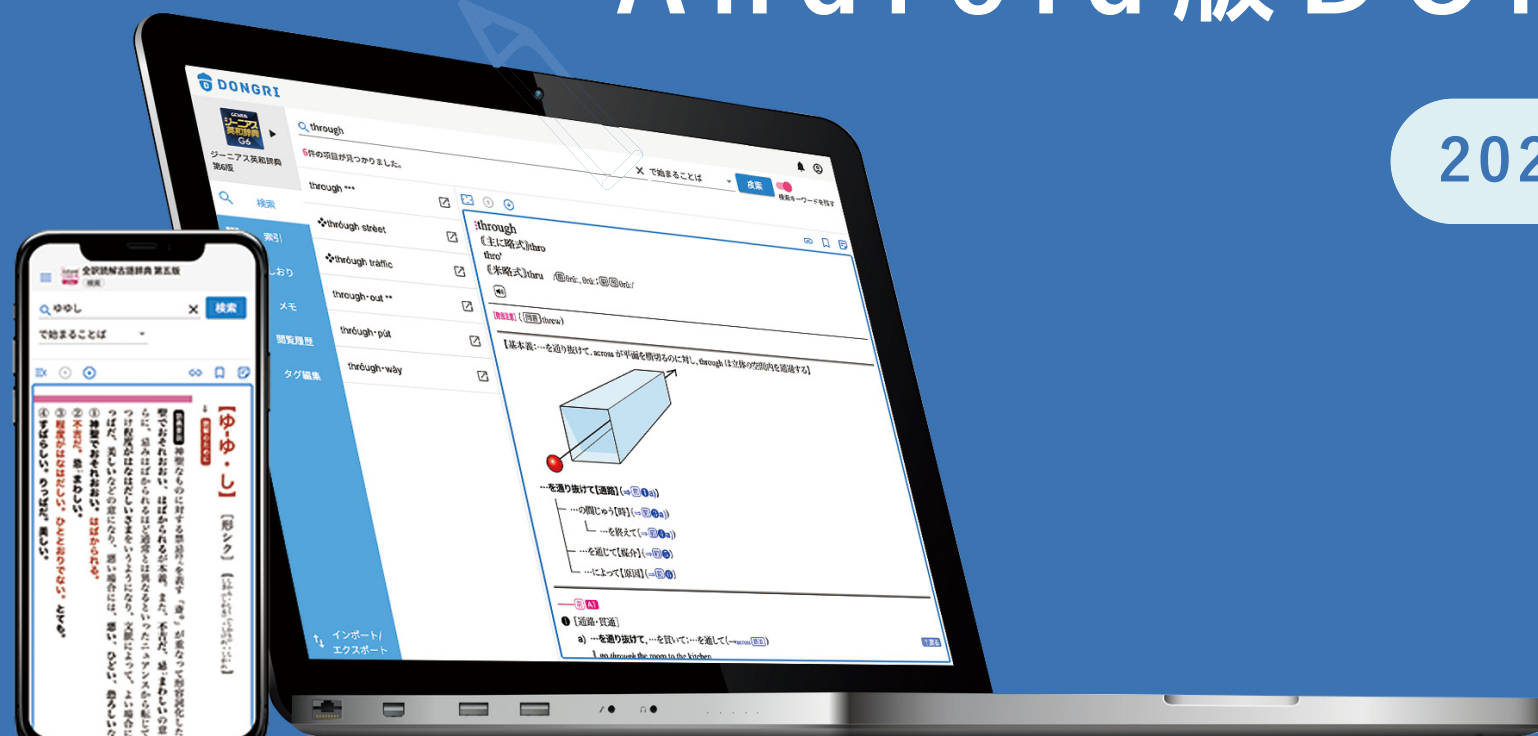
Android版DO

202

DONGRI

ジーニアス英和辞典 G6

ジーニアス英和辞典 第6版

through

6件の項目が見つかりました。

で始まることば

検索

検索キーワードを残す

検索

索引

しおり

メモ

閲覧履歴

タグ編集

インポート/エクスポート

through ***

through street

through traffic

through-out **

through-put

through-way

through

《主に略式》thro

thro'

《米略式》thru

【基本義：…を通り抜けて。across が平面を横切るのに対し，through は立体の空間内を通過する】

…を通り抜けて【通路】

…の間じゅう【時】

…を終えて

…を通じて【媒介】

…によって【原因】

A1

❶［通路・貫通］

a) …を通り抜けて, …を貫いて; …を通して

go through the room to the kitchen

全訳読解古語辞典 第五版

ゆゆし

検索

で始まることば

【ゆ・ゆ・し】［形シク］

① 神聖でおそれおおい。はばかられる。

② 不吉だ。忌まわしい。

③ 程度がはなはだしい。ひととおりでない。とても。

④ すばらしい。りっぱだ。美しい。